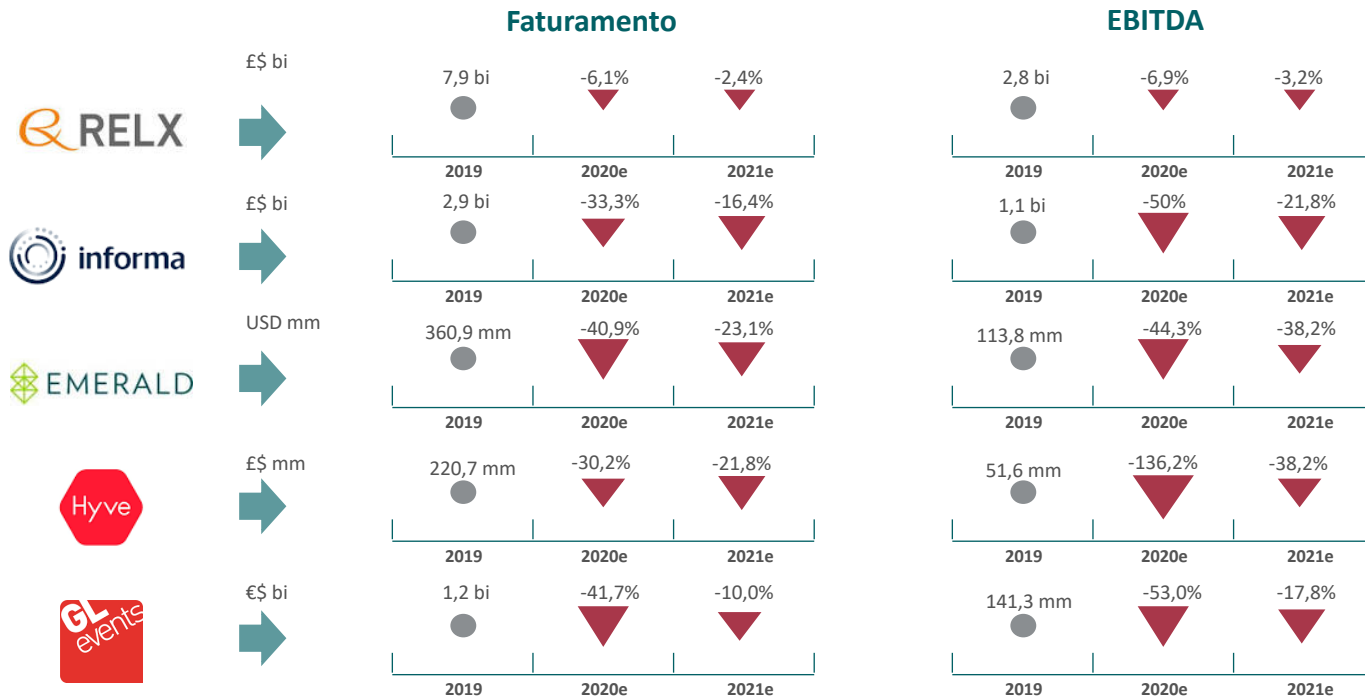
Faturamento

EBITDA

RELX

£$ bi

7,9 bi -6,1% -2,4%

2019 2020e 2021e

2,8 bi -6,9% -3,2%

2019 2020e 2021e

informa

£$ bi

2,9 bi -33,3% -16,4%

2019 2020e 2021e

1,1 bi -50% -21,8%

2019 2020e 2021e

EMERALD

USD mm

360,9 mm -40,9% -23,1%

2019 2020e 2021e

113,8 mm -44,3% -38,2%

2019 2020e 2021e

Hyve

£$ mm

220,7 mm -30,2% -21,8%

2019 2020e 2021e

51,6 mm -136,2% -38,2%

2019 2020e 2021e

GL events

€$ bi

1,2 bi -41,7% -10,0%

2019 2020e 2021e

141,3 mm -53,0% -17,8%

2019 2020e 2021e